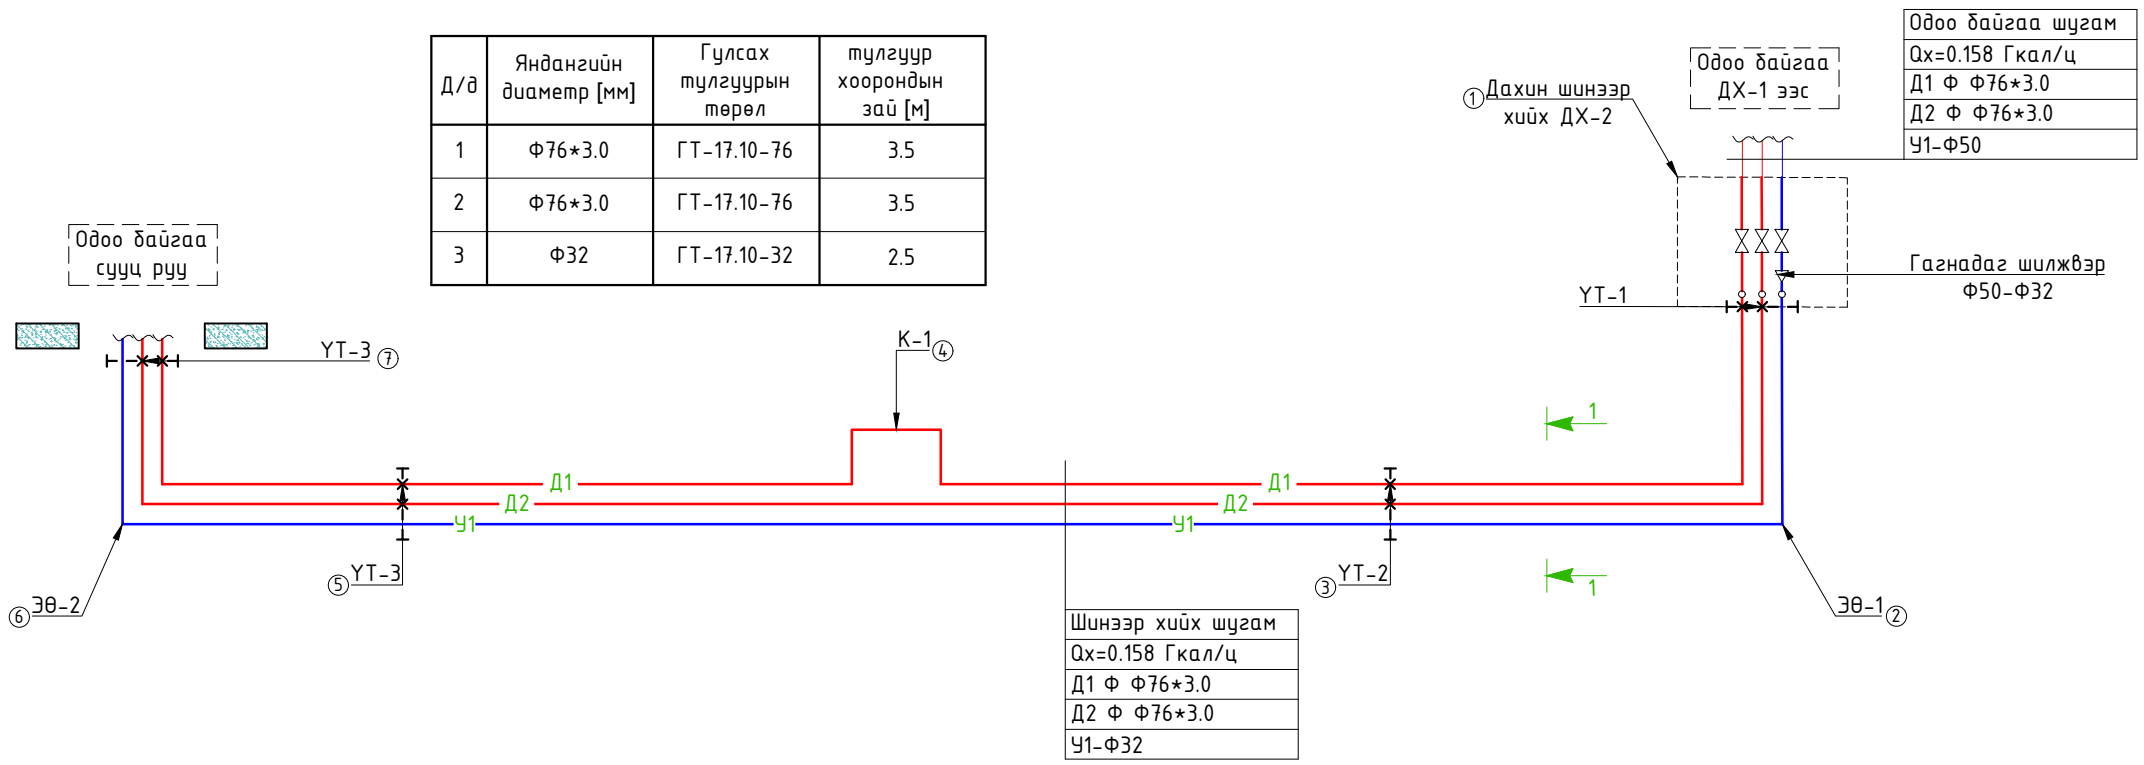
| Д/д | Яндангийн диаметр [мм] | Гулсах тулгуурын төрөл | тулгуур хоорондын зай [м] |
|---|---|---|---|
| 1 | Ф76*3.0 | ГТ-17.10-76 | 3.5 |
| 2 | Ф76*3.0 | ГТ-17.10-76 | 3.5 |
| 3 | Ф32 | ГТ-17.10-32 | 2.5 |

Одоо байгаа шугам
Qх=0.158 Гкал/ц
Д1 Ф Ф76*3.0
Д2 Ф Ф76*3.0
У1-Ф50

Одоо байгаа ДХ-1 ээс

① Дахин шинээр хийх ДХ-2

Гагнадаг шилжвэр Ф50-Ф32

УТ-1

Одоо байгаа суоц руу

УТ-3 ⑦

К-1 ④

1

Д1
Д2
У1

Д1
Д2
У1

1

⑥ ЭӨ-2

⑤ УТ-3

③ УТ-2

ЭӨ-1 ②

Шинээр хийх шугам
Qх=0.158 Гкал/ц
Д1 Ф Ф76*3.0
Д2 Ф Ф76*3.0
У1-Ф32